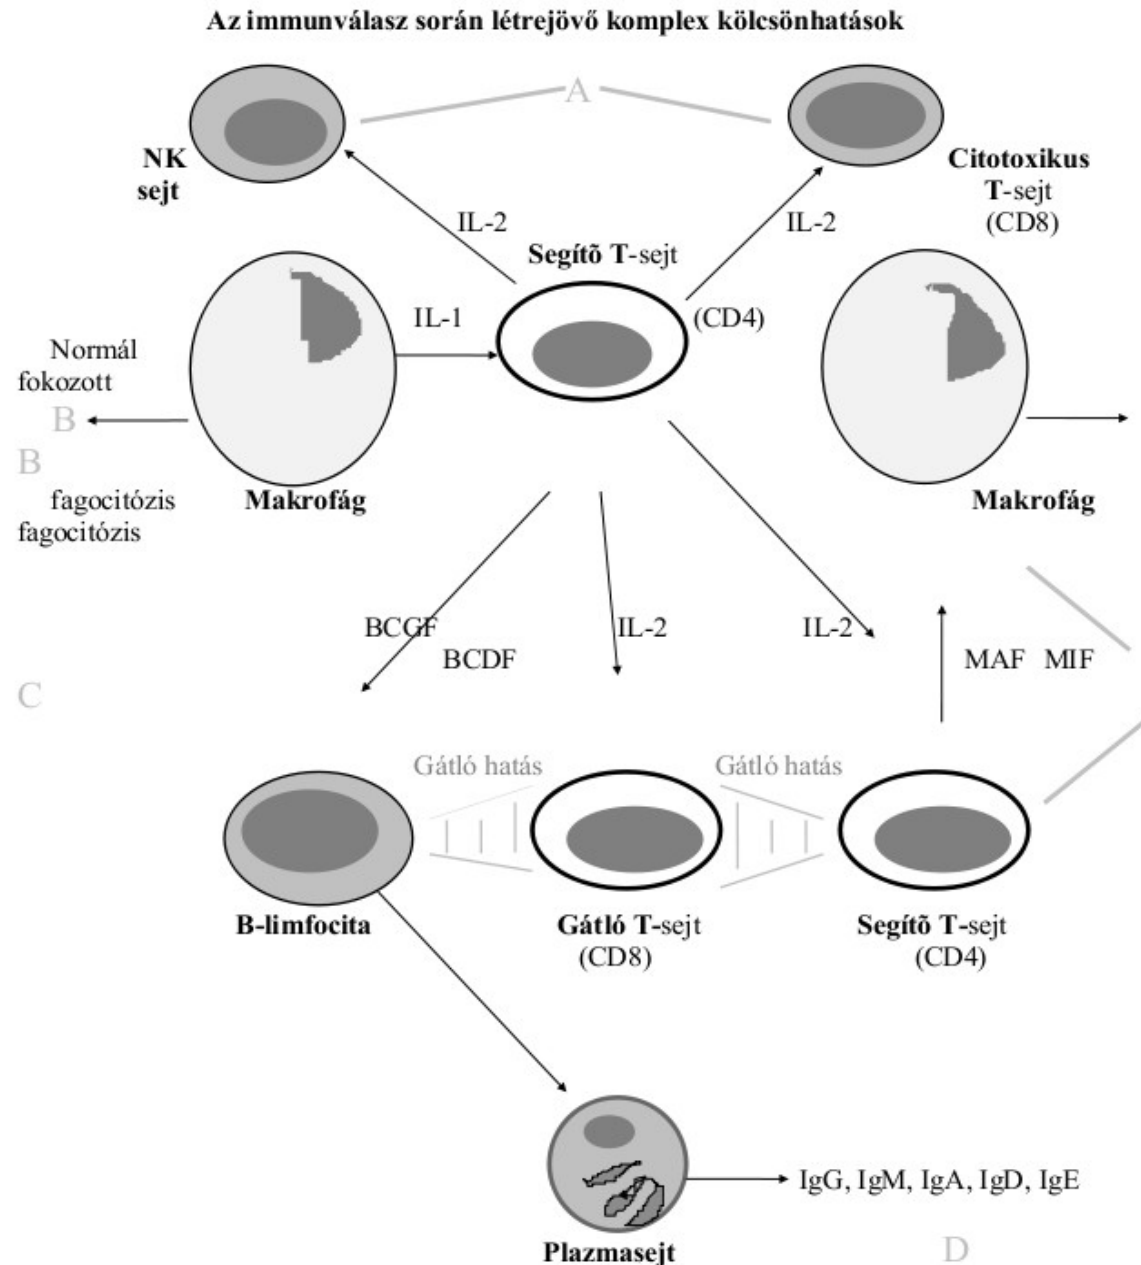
Az immunválasz során létrejövő komplex kölcsönhatások

A

NK sejt

Citotoxikus T-sejt (CD8)

IL-2

IL-2

Segítõ T-sejt

IL-1

(CD4)

Normál fokozott

B

B

fagocitózis fagocitózis

Makrofág

Makrofág

BCGF

BCDF

IL-2

IL-2

MAF MIF

C

Gátló hatás

Gátló hatás

B-limfocita

Gátló T-sejt (CD8)

Segítõ T-sejt (CD4)

IgG, IgM, IgA, IgD, IgE

Plazmasejt

D